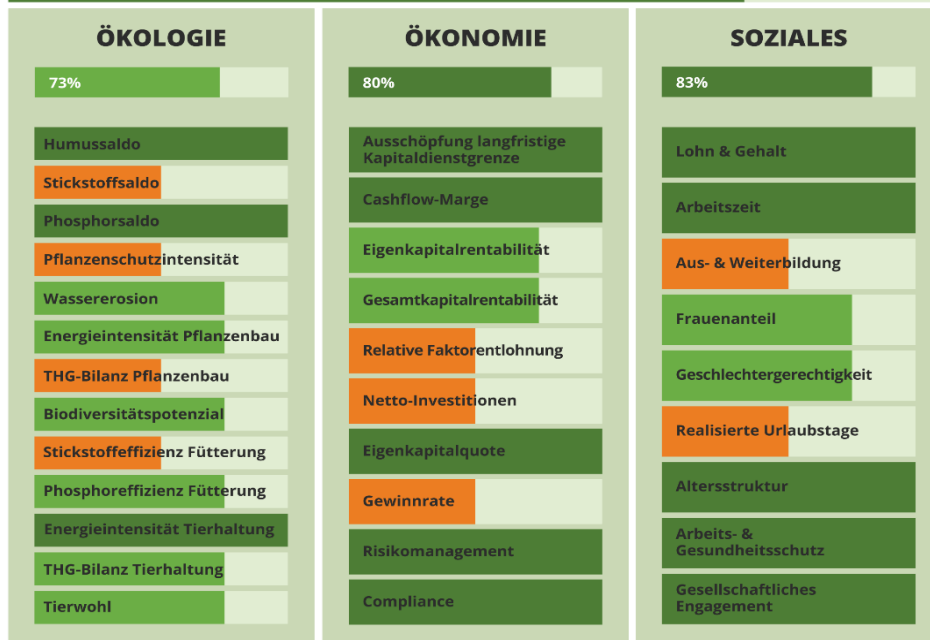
ÖKOLOGIE

73%

Humussaldo

Stickstoffsaldo

Phosphorsaldo

Pflanzenschutzintensität

Wassererosion

Energieintensität Pflanzenbau

THG-Bilanz Pflanzenbau

Biodiversitätspotenzial

Stickstoffeffizienz Fütterung

Phosphoreffizienz Fütterung

Energieintensität Tierhaltung

THG-Bilanz Tierhaltung

Tierwohl

ÖKONOMIE

80%

Ausschöpfung langfristige Kapitaldienstgrenze

Cashflow-Marge

Eigenkapitalrentabilität

Gesamtkapitalrentabilität

Relative Faktorentlohnung

Netto-Investitionen

Eigenkapitalquote

Gewinnrate

Risikomanagement

Compliance

SOZIALES

83%

Lohn & Gehalt

Arbeitszeit

Aus- & Weiterbildung

Frauenanteil

Geschlechtergerechtigkeit

Realisierte Urlaubstage

Altersstruktur

Arbeits- & Gesundheitsschutz

Gesellschaftliches Engagement